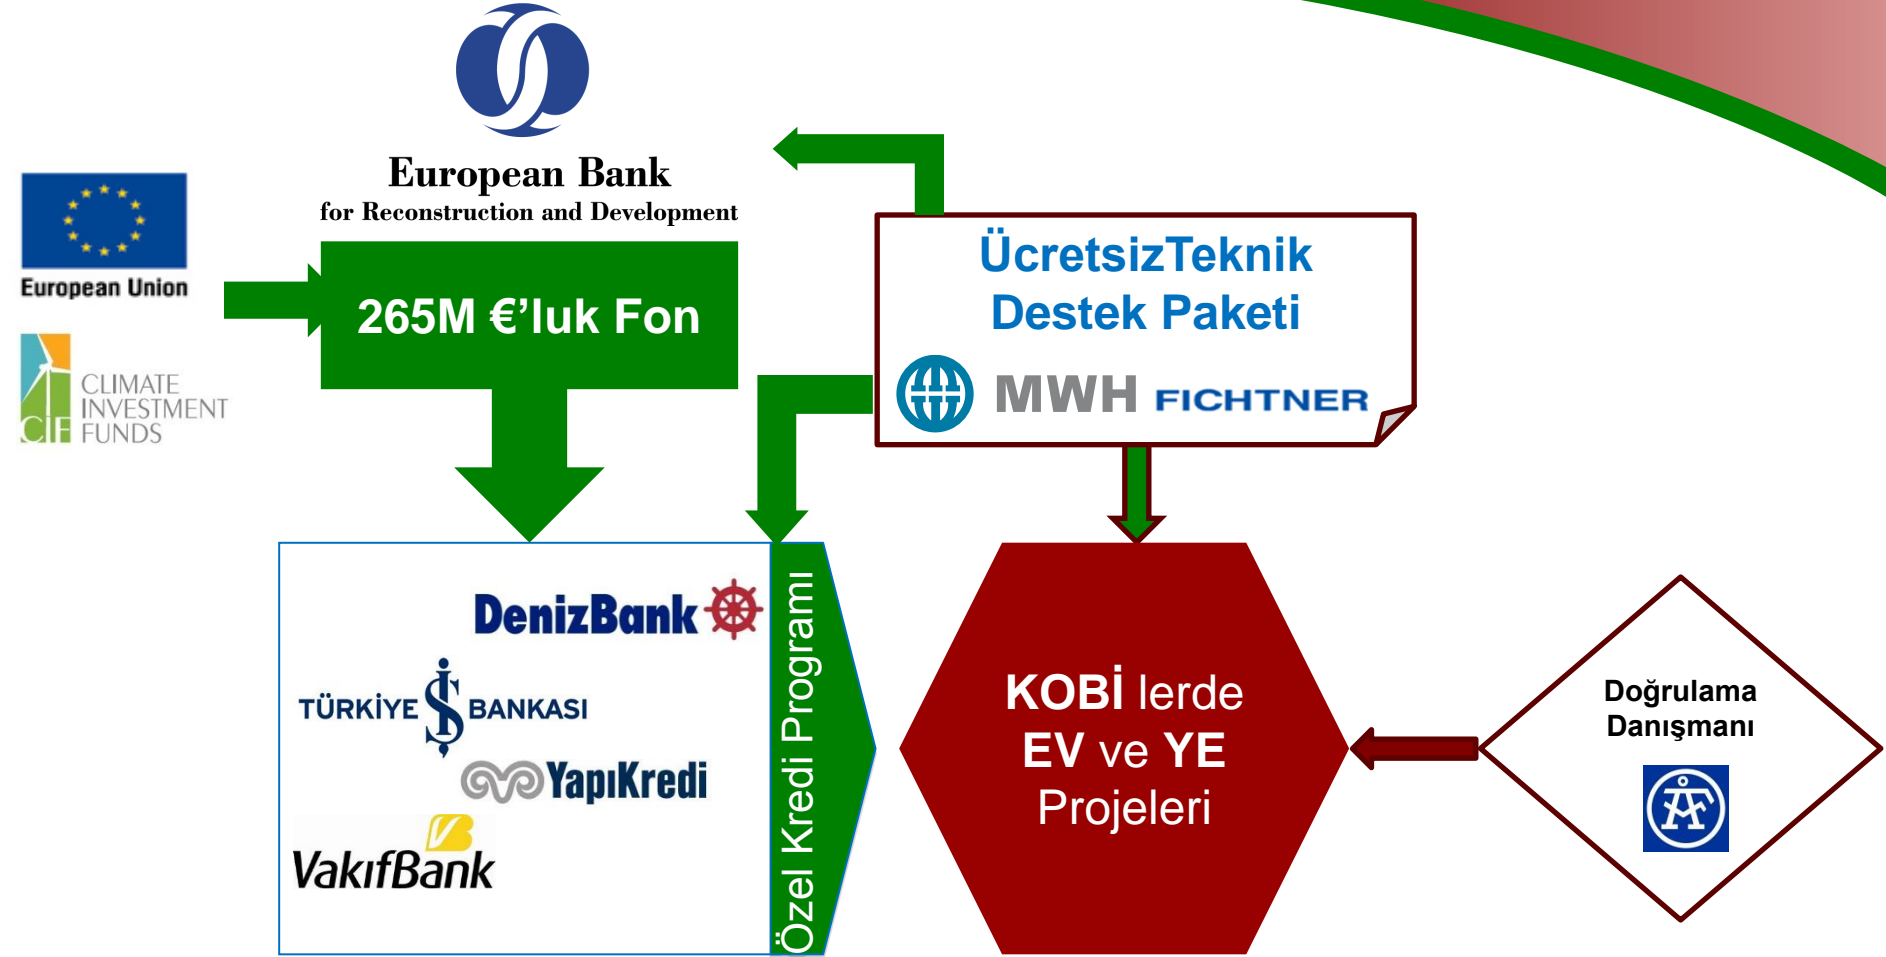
European Bank
for Reconstruction and Development

European Union

CLIMATE INVESTMENT FUNDS
CIF

265M €'luk Fon

ÜcretsizTeknik
Destek Paketi

MWH FICHTNER

DenizBank

TÜRKİYE BANKASI

YapıKredi

VakıfBank

Özel Kredi Programı

KOBİ lerde
EV ve YE
Projeleri

Doğrulama
Danışmanı